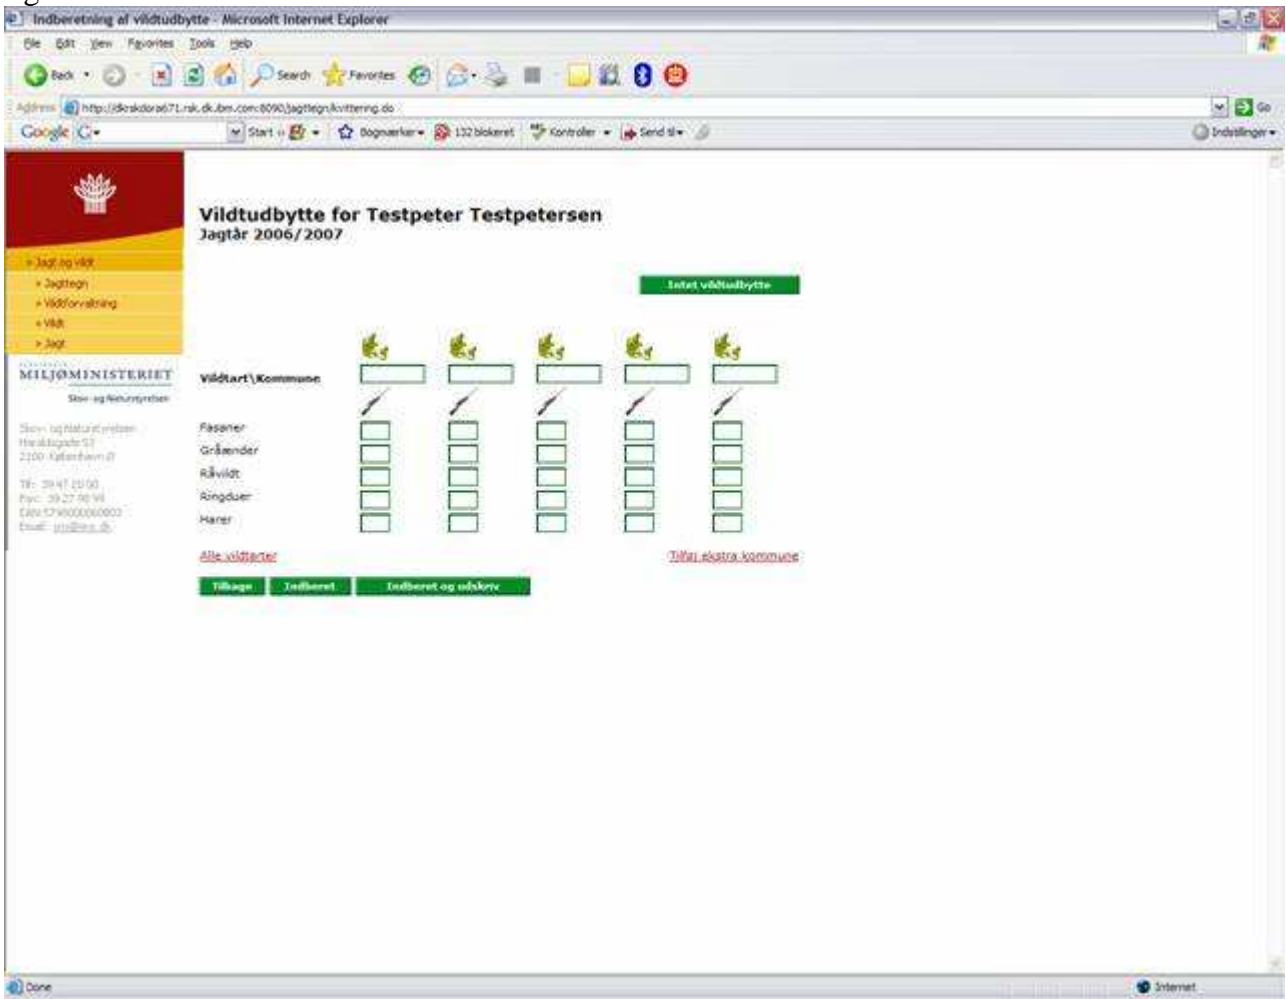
Indberetning af vildtudbytte - Microsoft Internet Explorer

File Edit View Favorites Tools Help

Back Search Favorites

Address http://dkrskdora671.rsk.dk.ibm.com:8090/jagttegn/kvittering.do Go

Google G Start Bogmærker 132 blokeret Kontroller Send til Indstillinger

> Jagt og vildt
> Jagttegn
> Vildtforvaltning
> Vildt
> Jagt

MILJØMINISTERIET
Skov- og Naturstyrelsen

Skov- og Naturstyrelsen
Haraldsgade 53
2100 København Ø

Tlf: 39 47 20 00
Fax: 39 27 98 99
EAN 5798000860803
Email: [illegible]

Vildtudbytte for Testpeter Testpetersen
Jagtår 2006/2007

Intet vildtudbytte

Vildtart\Kommune

Fasaner
Gråænder
Råvildt
Ringduer
Harer

Alle vildtarter

Tilføj ekstra kommune

Tilbage Indberet Indberet og udskriv

Done Internet